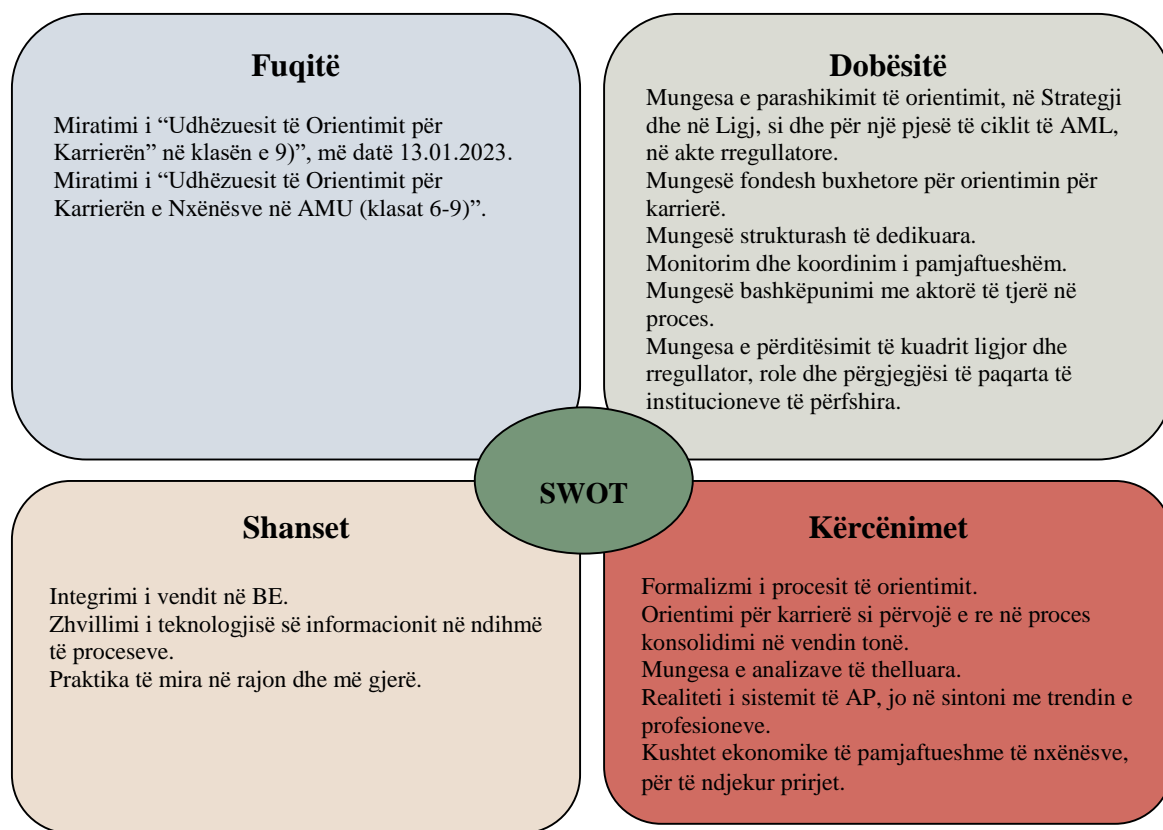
Fuqitë

Miratimi i "Udhëzuesit të Orientimit për Karrierën" në klasën e 9)", më datë 13.01.2023.
Miratimi i "Udhëzuesit të Orientimit për Karrierën e Nxënësve në AMU (klasat 6-9)".

Dobësitë

Mungesa e parashikimit të orientimit, në Strategji dhe në Ligj, si dhe për një pjesë të ciklit të AML, në akte rregullatore.
Mungesë fondesh buxhetore për orientimin për karrierë.
Mungesë strukturash të dedikuara.
Monitorim dhe koordinim i pamjaftueshëm.
Mungesë bashkëpunimi me aktorë të tjerë në proces.
Mungesa e përditësimit të kuadrit ligjor dhe rregullator, role dhe përgjegjësi të paqarta të institucioneve të përfshira.

SWOT

Shanset

Integrimi i vendit në BE.
Zhvillimi i teknologjisë së informacionit në ndihmë të proceseve.
Praktika të mira në rajon dhe më gjerë.

Kërcënimet

Formalizmi i procesit të orientimit.
Orientimi për karrierë si përvojë e re në proces konsolidimi në vendin tonë.
Mungesa e analizave të thelluara.
Realiteti i sistemit të AP, jo në sintoni me trendin e profesioneve.
Kushtet ekonomike të pamjaftueshme të nxënësve, për të ndjekur prirjet.